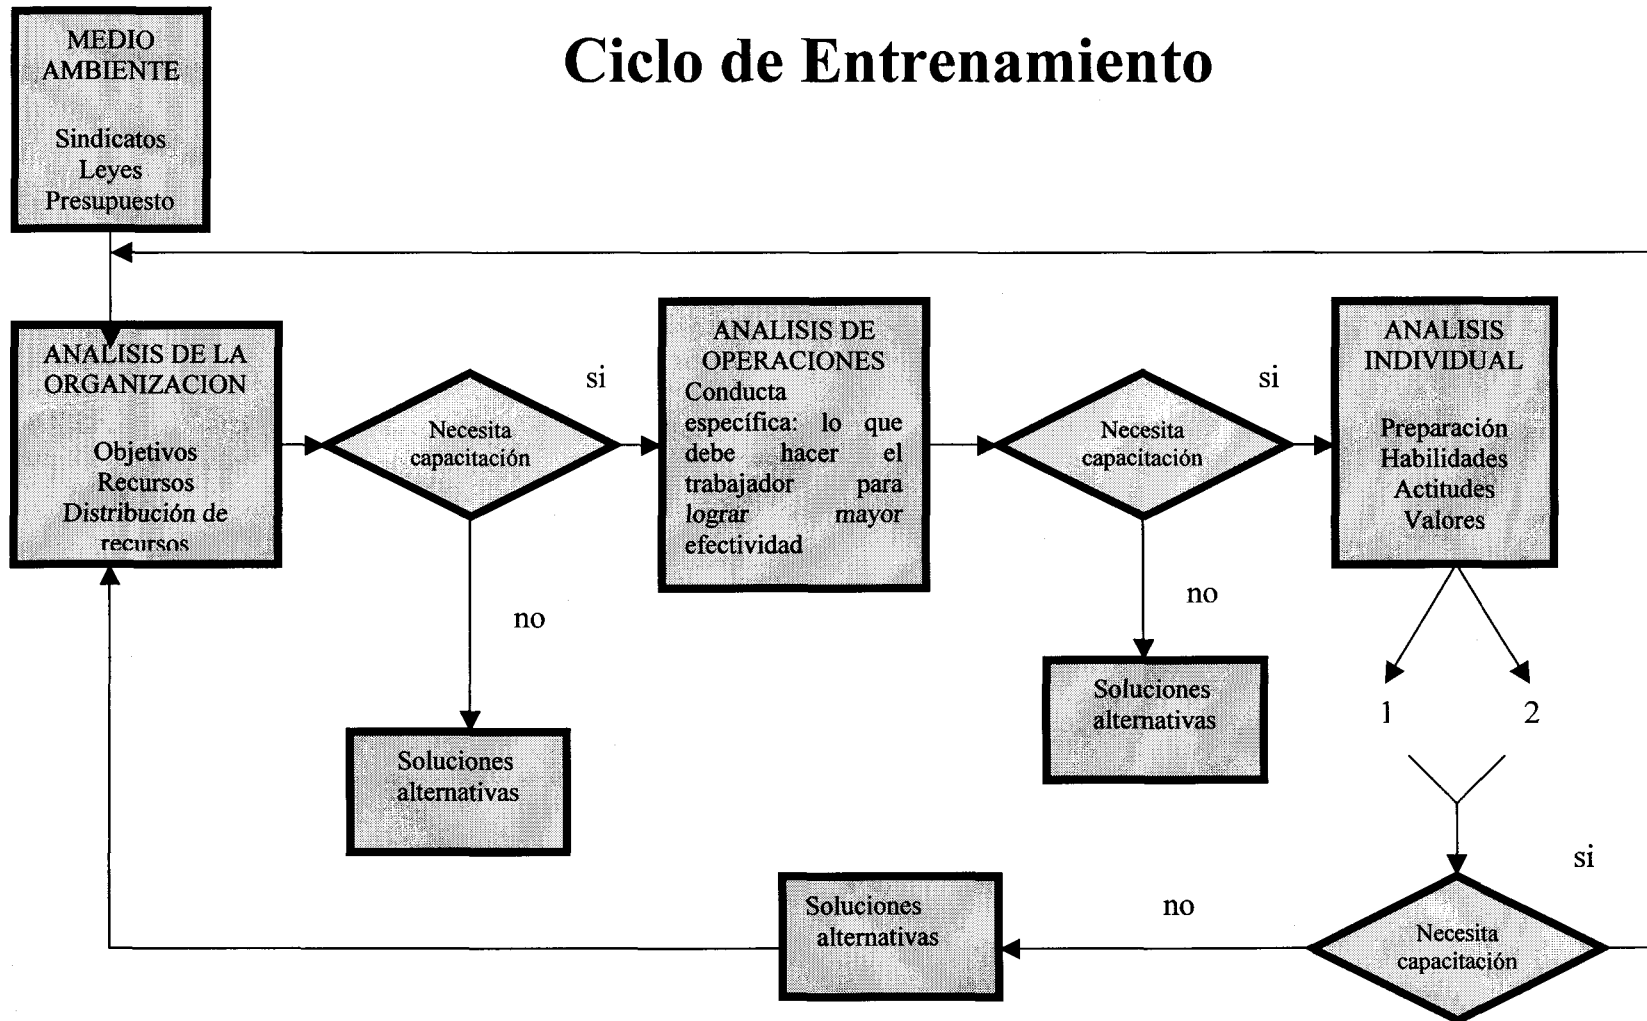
MEDIO AMBIENTE

Sindicatos
Leyes
Presupuesto

Ciclo de Entrenamiento

ANALISIS DE LA ORGANIZACION

Objetivos
Recursos
Distribución de recursos

Necesita capacitación

si

no

Soluciones alternativas

ANALISIS DE OPERACIONES
Conducta específica: lo que debe hacer el trabajador para lograr mayor efectividad

Necesita capacitación

si

no

Soluciones alternativas

ANALISIS INDIVIDUAL

Preparación
Habilidades
Actitudes
Valores

1

2

si

Necesita capacitación

no

Soluciones alternativas